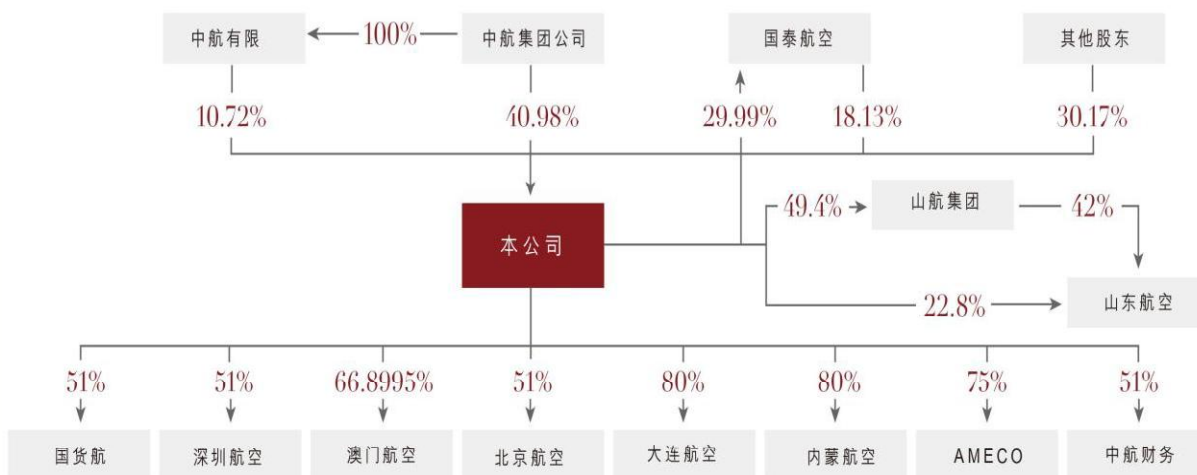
中航有限
100%
中航集团公司
国泰航空
其他股东
10.72%
40.98%
29.99%
18.13%
30.17%
本公司
49.4%
山航集团
42%
22.8%
山东航空
51%
51%
66.8995%
51%
80%
80%
75%
51%
国货航
深圳航空
澳门航空
北京航空
大连航空
内蒙航空
AMECO
中航财务